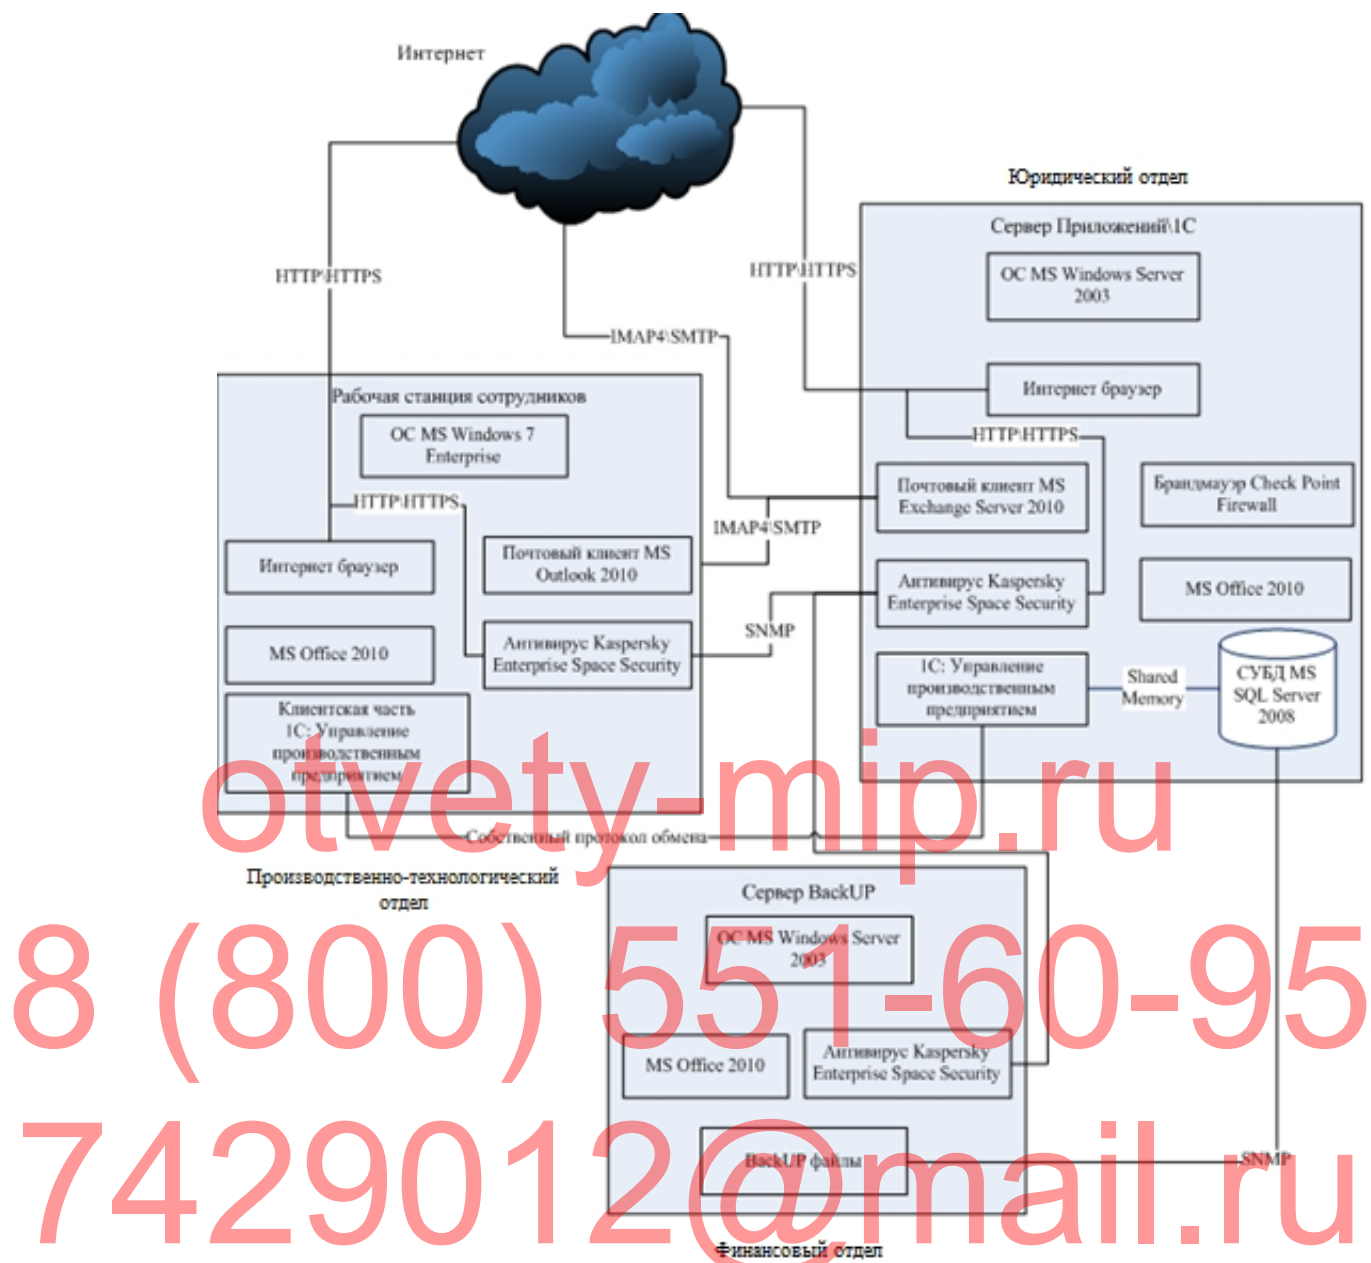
Интернет

Юридический отдел

Сервер Приложений\1С

ОС MS Windows Server 2003

HTTP\HTTPS

HTTP\HTTPS

IMAP4\SMTP

Интернет браузер

HTTP\HTTPS

Рабочая станция сотрудников

ОС MS Windows 7 Enterprise

Почтовый клиент MS Exchange Server 2010

Брандмауэр Check Point Firewall

HTTP\HTTPS

IMAP4\SMTP

Интернет браузер

Почтовый клиент MS Outlook 2010

Антивирус Kaspersky Enterprise Space Security

MS Office 2010

SNMP

MS Office 2010

Антивирус Kaspersky Enterprise Space Security

1С: Управление производственным предприятием

Shared Memory

СУБД MS SQL Server 2008

Клиентская часть 1С: Управление производственным предприятием

otvety-mip.ru

Собственный протокол обмена

Производственно-технологический отдел

Сервер BackUP

ОС MS Windows Server 2003

8 (800) 551-60-95

MS Office 2010

Антивирус Kaspersky Enterprise Space Security

BackUP файлы

SNMP

7429012@mail.ru

Финансовый отдел